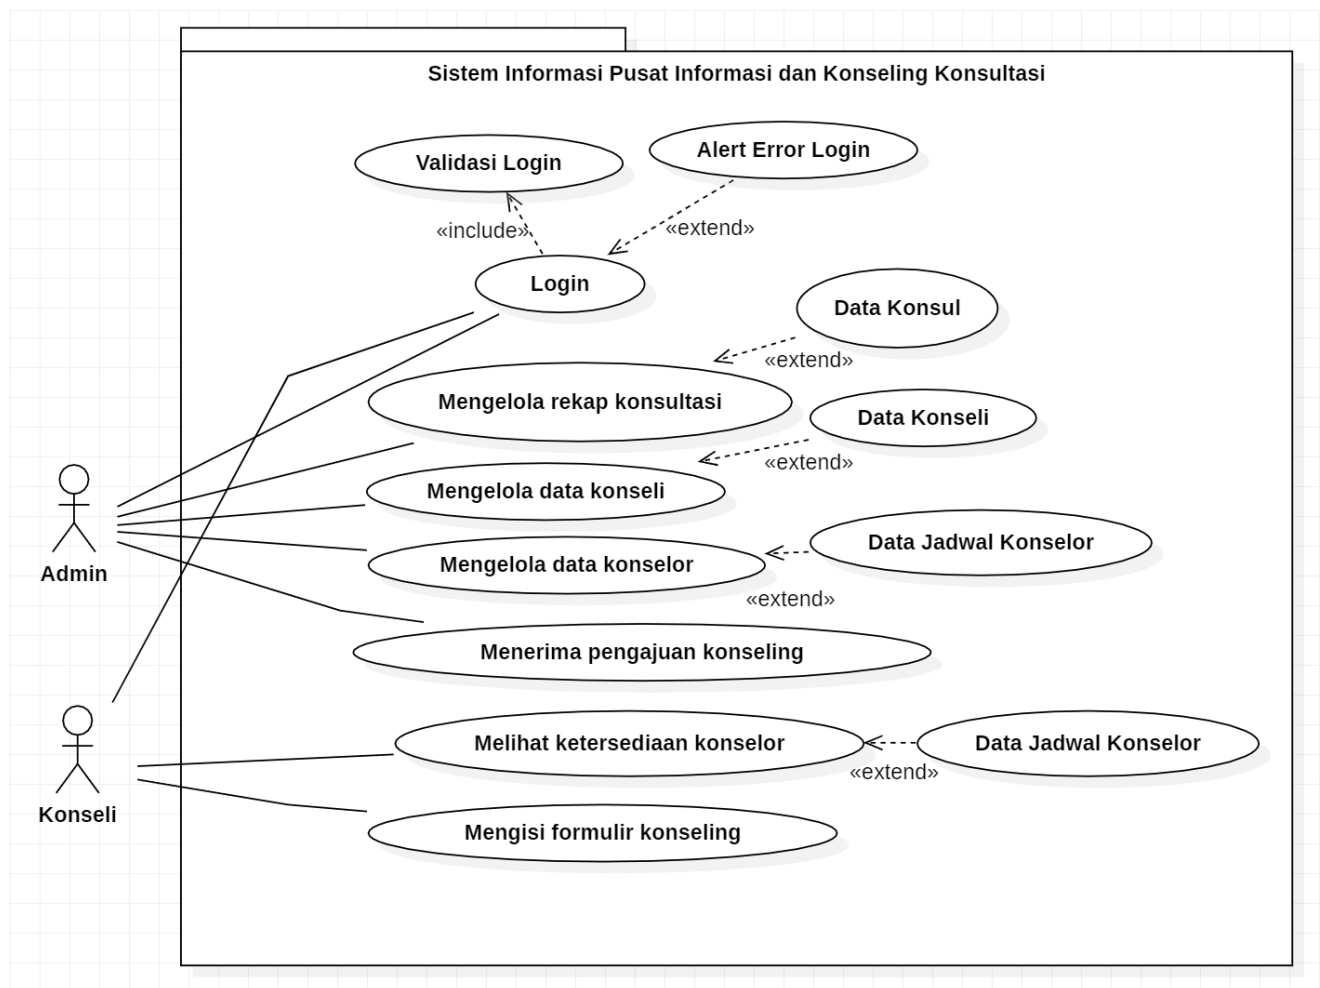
Sistem Informasi Pusat Informasi dan Konseling Konsultasi

Validasi Login

Alert Error Login

«include»

«extend»

Login

Data Konsul

«extend»

Mengelola rekap konsultasi

Data Konseli

«extend»

Mengelola data konseli

Mengelola data konselor

Data Jadwal Konselor

«extend»

Menerima pengajuan konseling

Melihat ketersediaan konselor

Data Jadwal Konselor

«extend»

Mengisi formulir konseling

Admin

Konseli